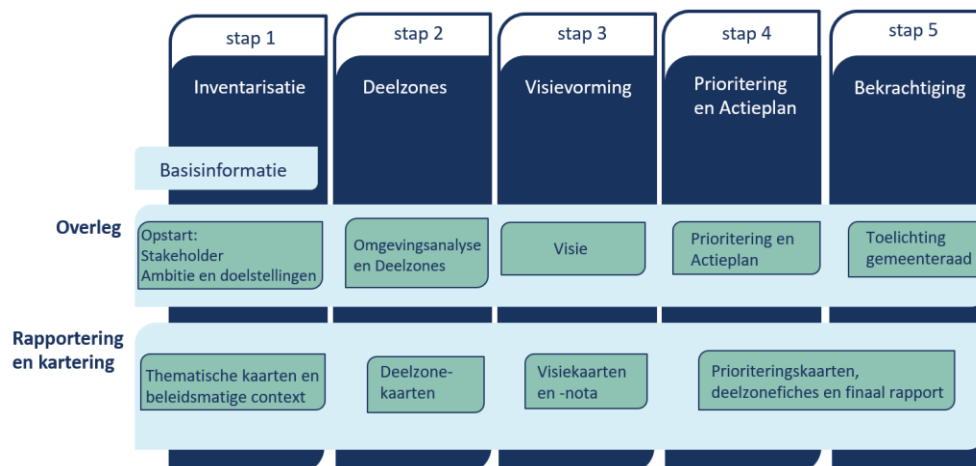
stap 1
Inventarisatie

stap 2
Deelzones

stap 3
Visievorming

stap 4
Prioritering en Actieplan

stap 5
Bekrachtiging

Basisinformatie

Overleg

Opstart: Stakeholder Ambitie en doelstellingen

Omgevingsanalyse en Deelzones

Visie

Prioritering en Actieplan

Toelichting gemeenteraad

Rapportering en kartering

Thematische kaarten en beleidsmatige context

Deelzone-kaarten

Visiekaarten en -nota

Prioriteringskaarten, deelzonefiches en finaal rapport